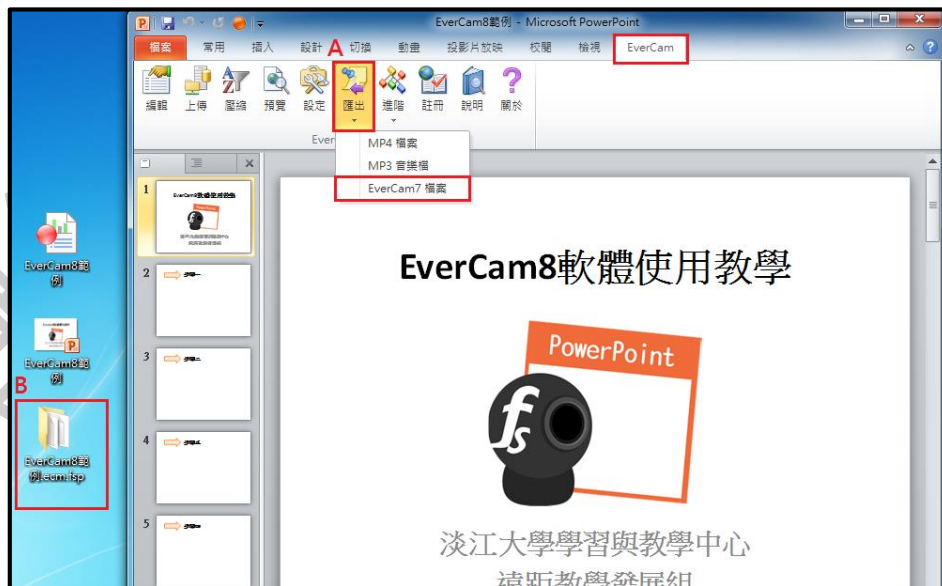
EverCam8範例 - Microsoft PowerPoint

檔案 常用 插入 設計 A 切換 動畫 投影片放映 校閱 檢視 EverCam

編輯 上傳 壓縮 預覽 設定 匯出 進階 註冊 說明 關於

Ever

MP4 檔案
MP3 音樂檔
EverCam7 檔案

EverCam8範例

EverCam8範例

B

EverCam8範例.ecm.fsp

1
2
3
4
5

EverCam8軟體使用教學

PowerPoint

淡江大學學習與教學中心
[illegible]